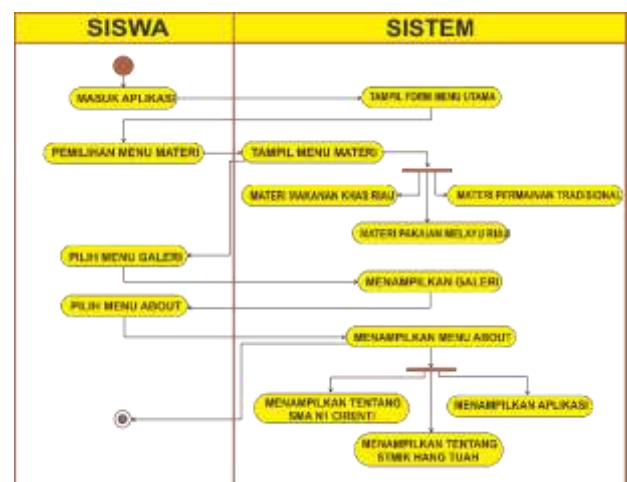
SISWA

SISTEM

MASUK APLIKASI

TAMPIL FORM MENU UTAMA

PEMILIHAN MENU MATERI

TAMPIL MENU MATERI

MATERI MAKANAN KHAS RIAU

MATERI PERMAINAN TRADISIONAL

MATERI PAKAIAN MELAYU RIAU

PILIH MENU GALERI

MENAMPILKAN GALERI

PILIH MENU ABOUT

MENAMPILKAN MENU ABOUT

MENAMPILKAN TENTANG SMA N1 CIBINTI

MENAMPILKAN APLIKASI

MENAMPILKAN TENTANG STMIK HANG TUAH